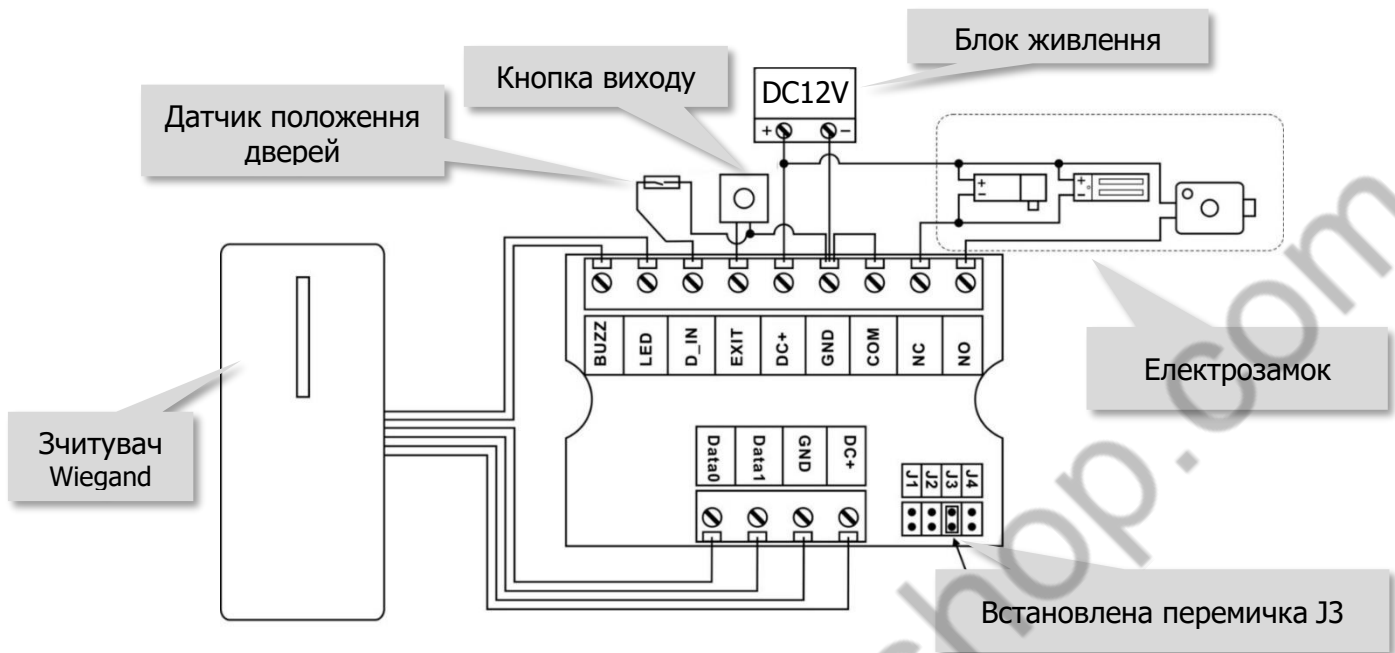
Блок живлення

Кнопка виходу

DC12V

+ −

Датчик положення дверей

BUZZ LED D_IN EXIT DC+ GND COM NC NO

Електрозамок

Зчитувач Wiegand

Data0 Data1 GND DC+

J1 J2 J3 J4

Встановлена перемичка J3

shop.com